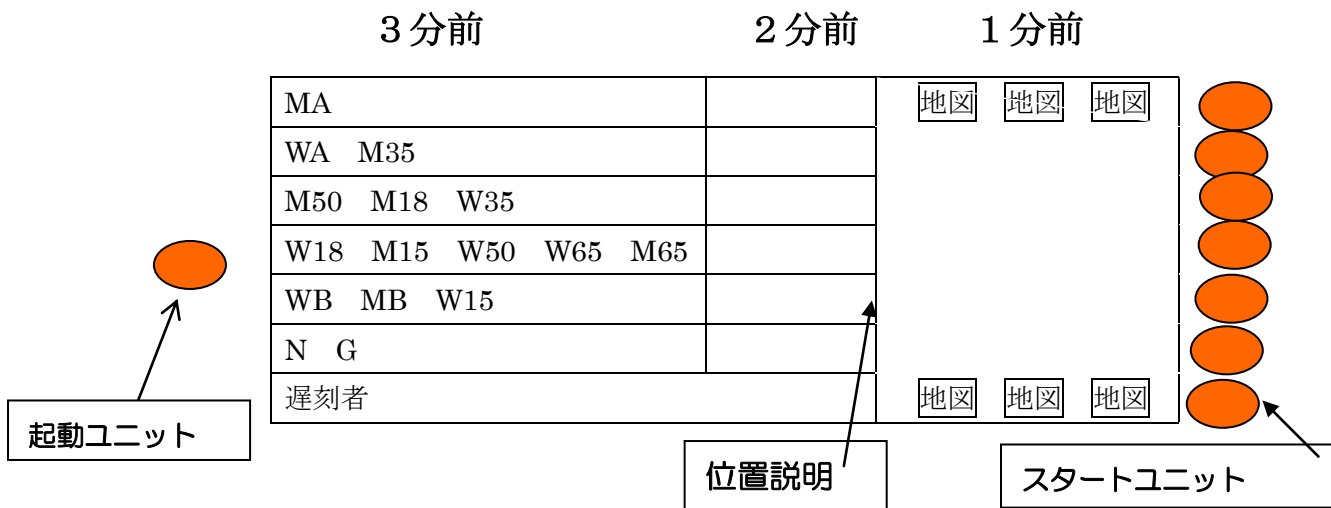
３分前　２分前　１分前

| MA | | 地図　地図　地図 |
|---|---|---|
| WA　M35 | | |
| M50　M18　W35 | | |
| W18　M15　W50　W65　M65 | | |
| WB　MB　W15 | | |
| N　G | | |
| 遅刻者 | | 地図　地図　地図 |

起動ユニット

位置説明

スタートユニット